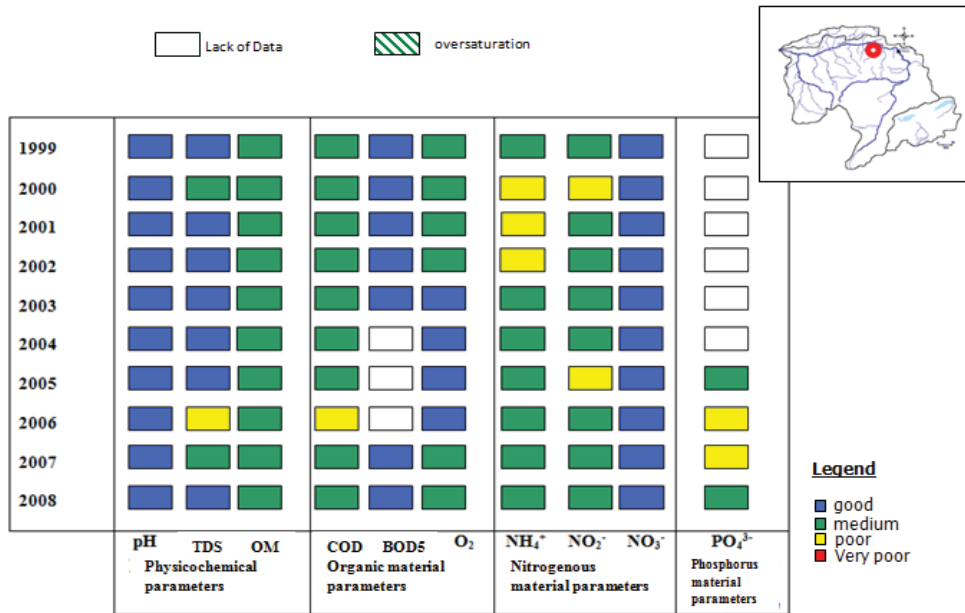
Lack of Data

oversaturation

1999
2000
2001
2002
2003
2004
2005
2006
2007
2008

pH TDS OM
Physicochemical parameters

COD BOD5 $O_2$
Organic material parameters

$NH_4^+$ $NO_2^-$ $NO_3^-$
Nitrogenous material parameters

$PO_4^{3-}$
Phosphorus material parameters

Legend
good
medium
poor
Very poor